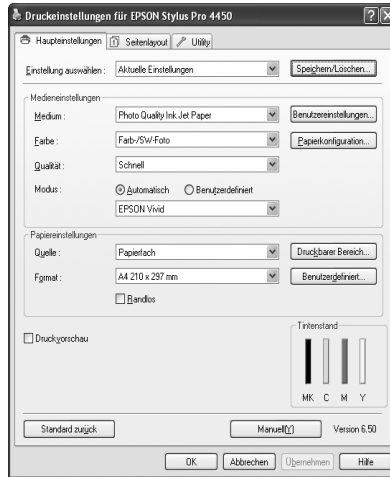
Druckeinstellungen für EPSON Stylus Pro 4450

Haupteinstellungen | Seitenlayout | Utility

Einstellung auswählen : Aktuelle Einstellungen | Speichern/Löschen...

Medieneinstellungen
Medium : Photo Quality Ink Jet Paper | Benutzereinstellungen...
Farbe : Farb-/SW-Foto | Papierkonfiguration...
Qualität : Schnell
Modus : Automatisch | Benutzerdefiniert
EPSON Vivid

Papiereinstellungen
Quelle : Papierfach | Druckbarer Bereich...
Format : A4 210 x 297 mm | Benutzerdefiniert...
Randlos

Druckvorschau

Tintenstand
MK C M Y

Standard zurück | Manuell(Y) | Version 6.50

OK | Abbrechen | Übernehmen | Hilfe